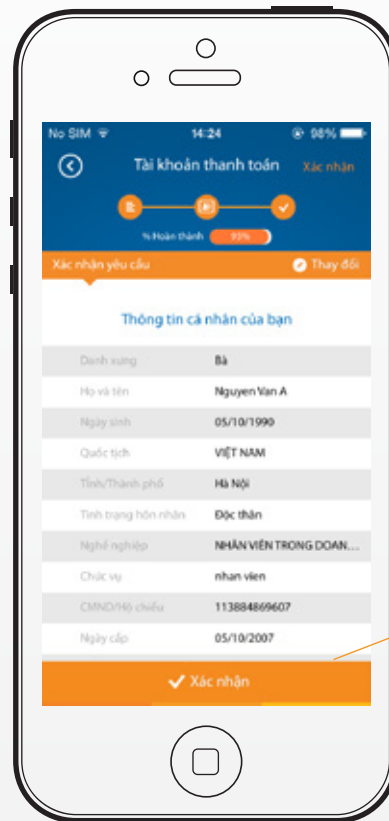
No SIM 14:24 98%

Tài khoản thanh toán Xác nhận

% Hoàn thành 95%

Xác nhận yêu cầu Thay đổi

Thông tin cá nhân của bạn

| | |
|---|---|
| Danh xưng | Bà |
| Họ và tên | Nguyen Van A |
| Ngày sinh | 05/10/1990 |
| Quốc tịch | VIỆT NAM |
| Tỉnh/Thành phố | Hà Nội |
| Tình trạng hôn nhân | Độc thân |
| Nghề nghiệp | NHÂN VIÊN TRONG DOAN... |
| Chức vụ | nhan vien |
| CMND/Hộ chiếu | 113884869607 |
| Ngày cấp | 05/10/2007 |

Xác nhận